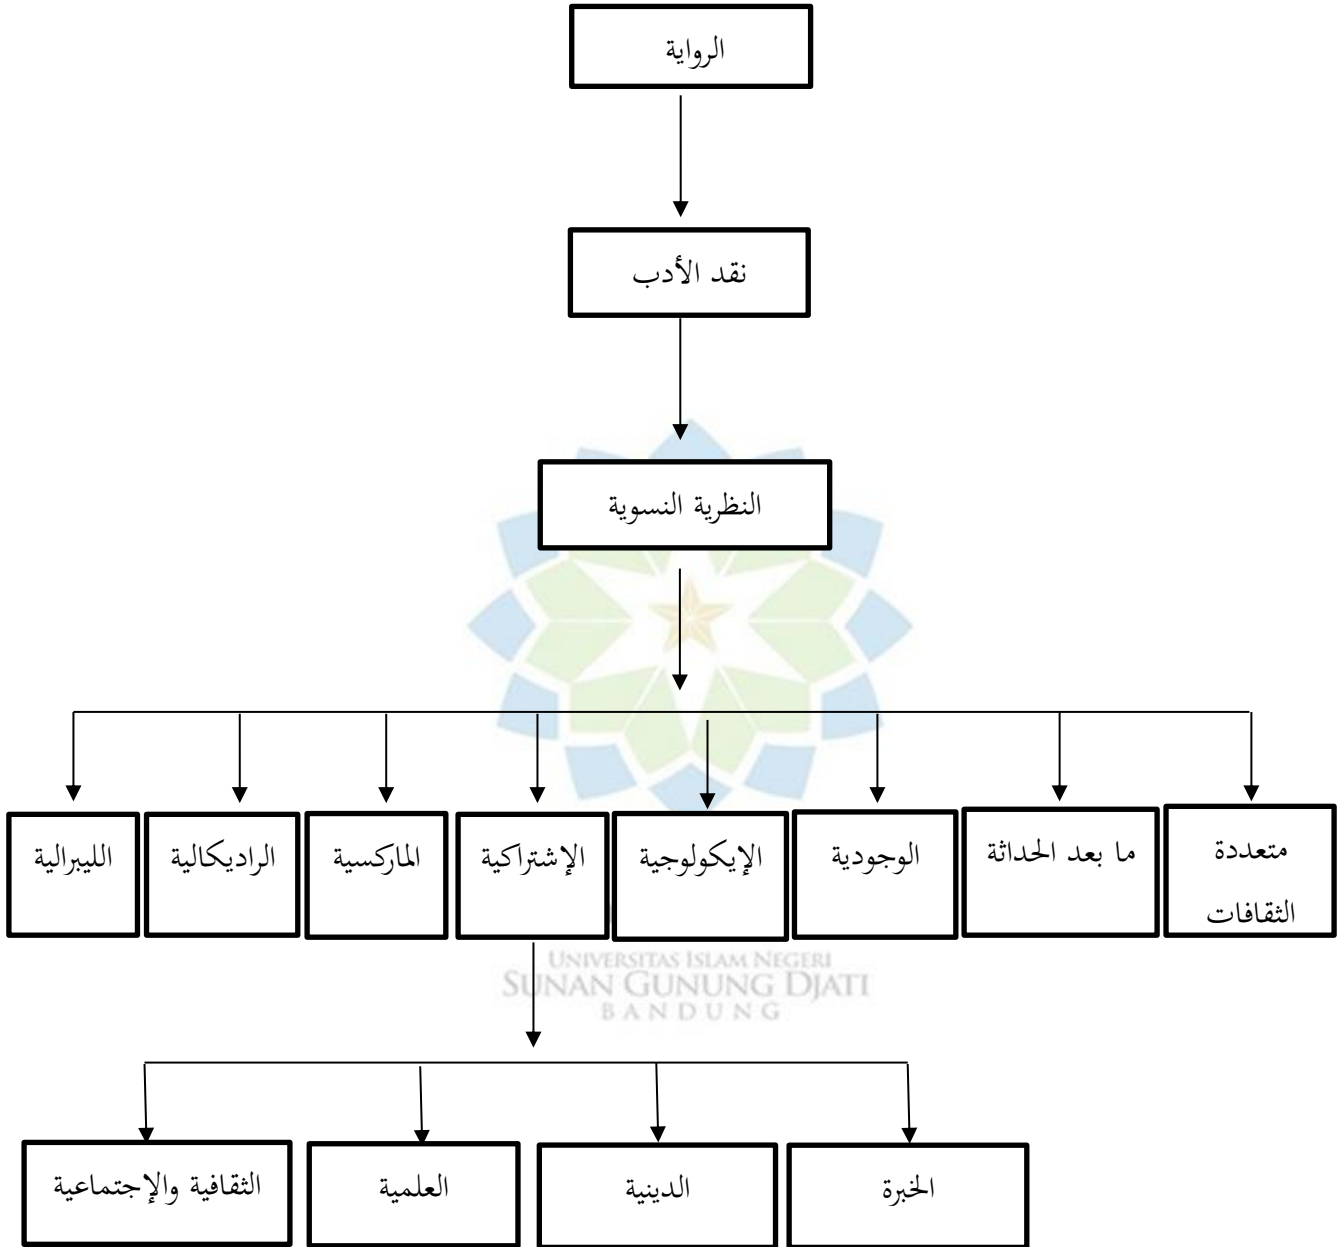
الرواية

نقد الأدب

النظرية النسوية

متعددة الثقافات

ما بعد الحداثة

الوجودية

الإيكولوجية

الإشتراكية

الماركسية

الراديكالية

الليبرالية

UNIVERSITAS ISLAM NEGERI
SUNAN GUNUNG DJATI
BANDUNG

الخبرة

الدينية

العلمية

الثقافية والإجتماعية